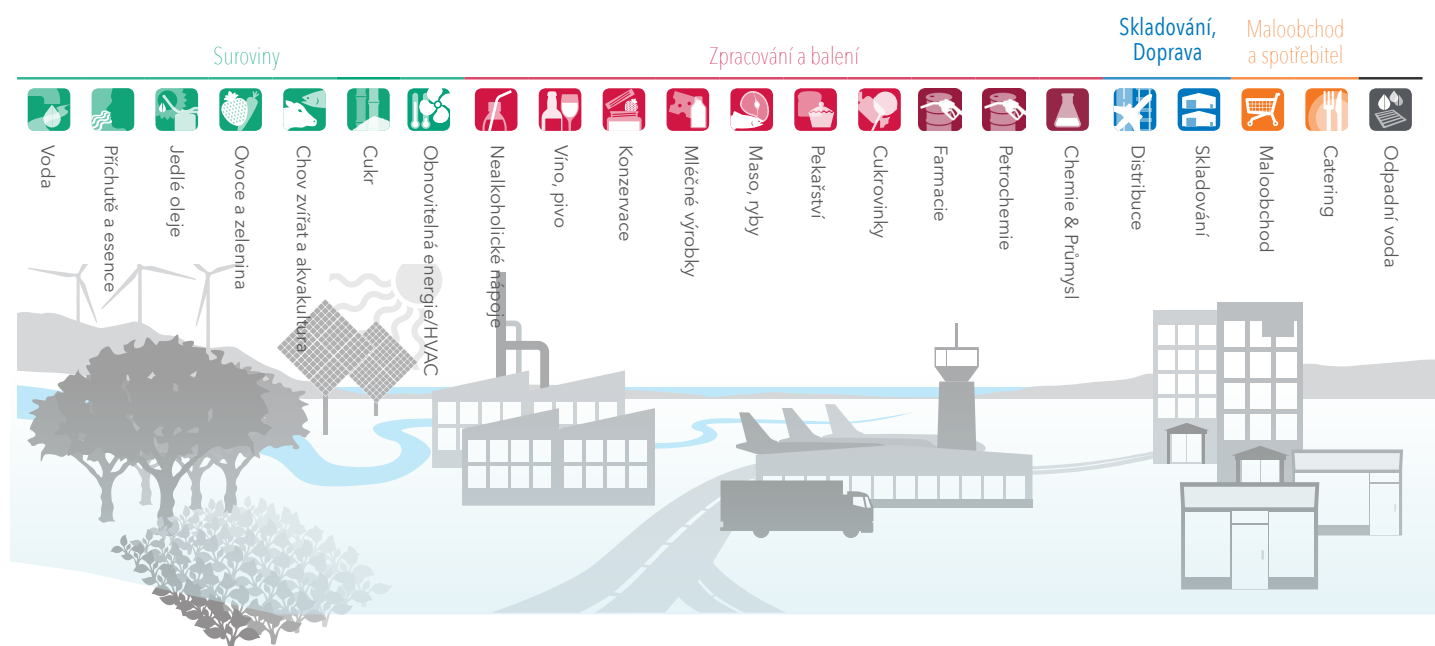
Suroviny

Zpracování a balení

Skladování, Doprava

Maloobchod a spotřebitel

Voda

Příchutě a esence

Jedlé oleje

Ovoce a zelenina

Chov zvířat a akvakultura

Cukr

Obnovitelná energie/HVAC

Nealkoholické nápoje

Víno, pivo

Konzervace

Mléčné výrobky

Maso, ryby

Pekařství

Cukrovinky

Farmacie

Petrochemie

Chemie & Průmysl

Distribuce

Skladování

Maloobchod

Catering

Odpadní voda